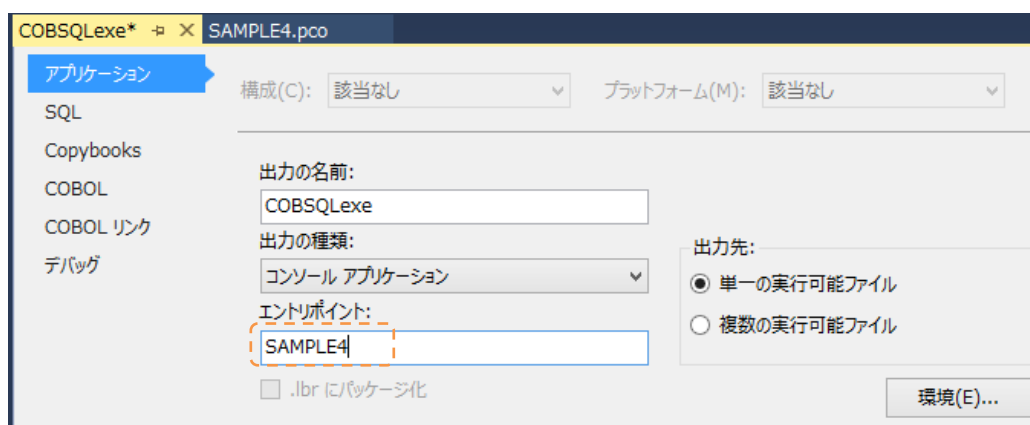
COBSQLexe* ⊣ ✕ SAMPLE4.pco

アプリケーション
SQL
Copybooks
COBOL
COBOL リンク
デバッグ

構成(C): 該当なし

プラットフォーム(M): 該当なし

出力の名前:
COBSQLexe
出力の種類:
コンソール アプリケーション
エントリポイント:
SAMPLE4
.lbr にパッケージ化

出力先:
単一の実行可能ファイル
複数の実行可能ファイル

環境(E)...